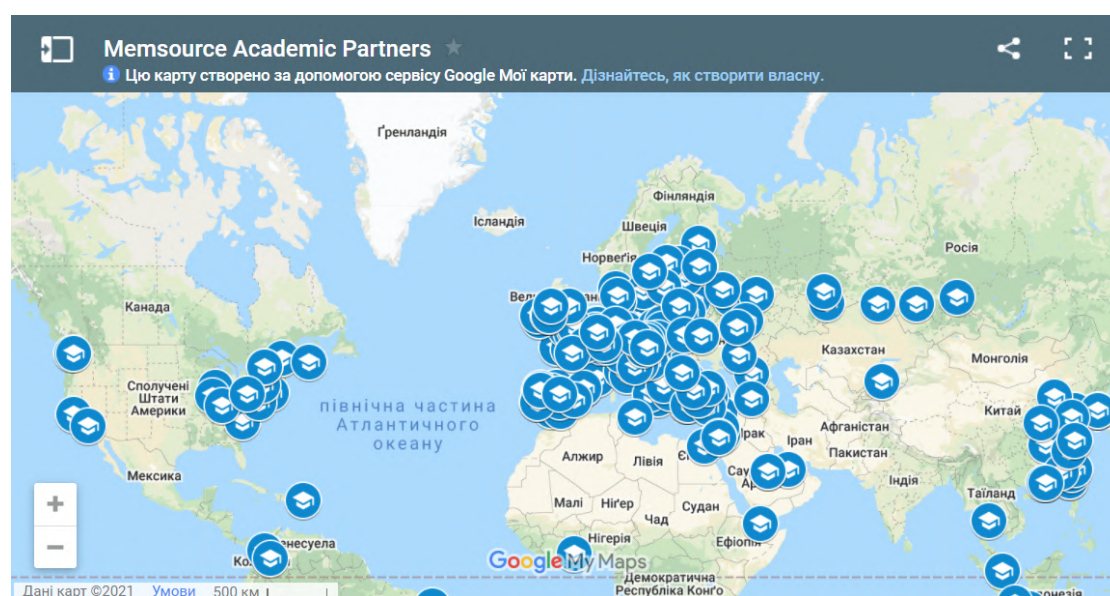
Memsource Academic Partners

Цю карту створено за допомогою сервісу Google Мої карти. Дізнайтесь, як створити власну.

Ґренландія
Фінляндія
Ісландія
Швеція
Норвегія
Росія
Вел
Канада
Казахстан
Монголія
Сполучені Штати Америки
північна частина Атлантичного океану
Китай
Афганістан
Ірак
Іран
Пакистан
Алжир
Лівія
Єг
Сау
Індія
Мексика
Малі
Нігер
Чад
Судан
Таїланд
Нігерія
Ефіопія
Венесуела
Ко
Демократична Республіка Конго

Google My Maps
Дані карт ©2021
Умови
500 км
+
−